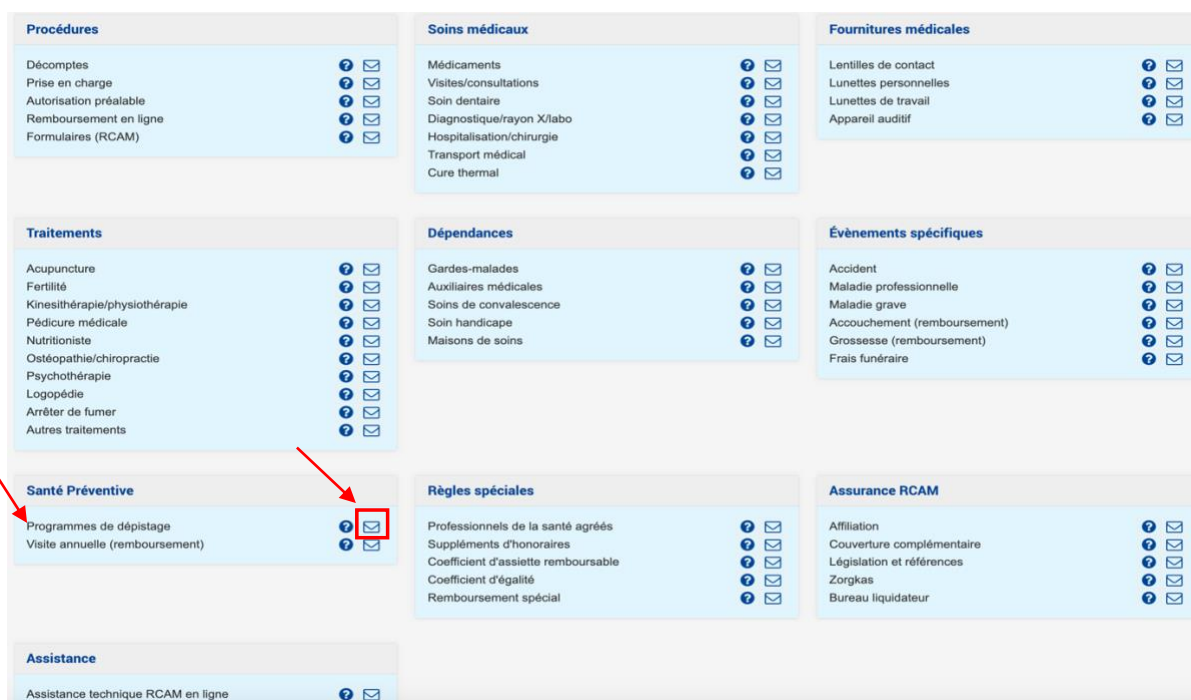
Procédures

Décomptes
Prise en charge
Autorisation préalable
Remboursement en ligne
Formulaires (RCAM)

Soins médicaux

Médicaments
Visites/consultations
Soin dentaire
Diagnostique/rayon X/labo
Hospitalisation/chirurgie
Transport médical
Cure thermal

Fournitures médicales

Lentilles de contact
Lunettes personnelles
Lunettes de travail
Appareil auditif

Traitements

Acupuncture
Fertilité
Kinesithérapie/physiothérapie
Pédicure médicale
Nutritioniste
Ostéopathie/chiropractie
Psychothérapie
Logopédie
Arrêter de fumer
Autres traitements

Dépendances

Gardes-malades
Auxiliaires médicales
Soins de convalescence
Soin handicape
Maisons de soins

Évènements spécifiques

Accident
Maladie professionnelle
Maladie grave
Accouchement (remboursement)
Grossesse (remboursement)
Frais funéraire

Santé Préventive

Programmes de dépistage
Visite annuelle (remboursement)

Règles spéciales

Professionnels de la santé agréés
Suppléments d'honoraires
Coefficient d'assiette remboursable
Coefficient d'égalité
Remboursement spécial

Assurance RCAM

Affiliation
Couverture complémentaire
Législation et références
Zorgkas
Bureau liquidateur

Assistance

Assistance technique RCAM en ligne